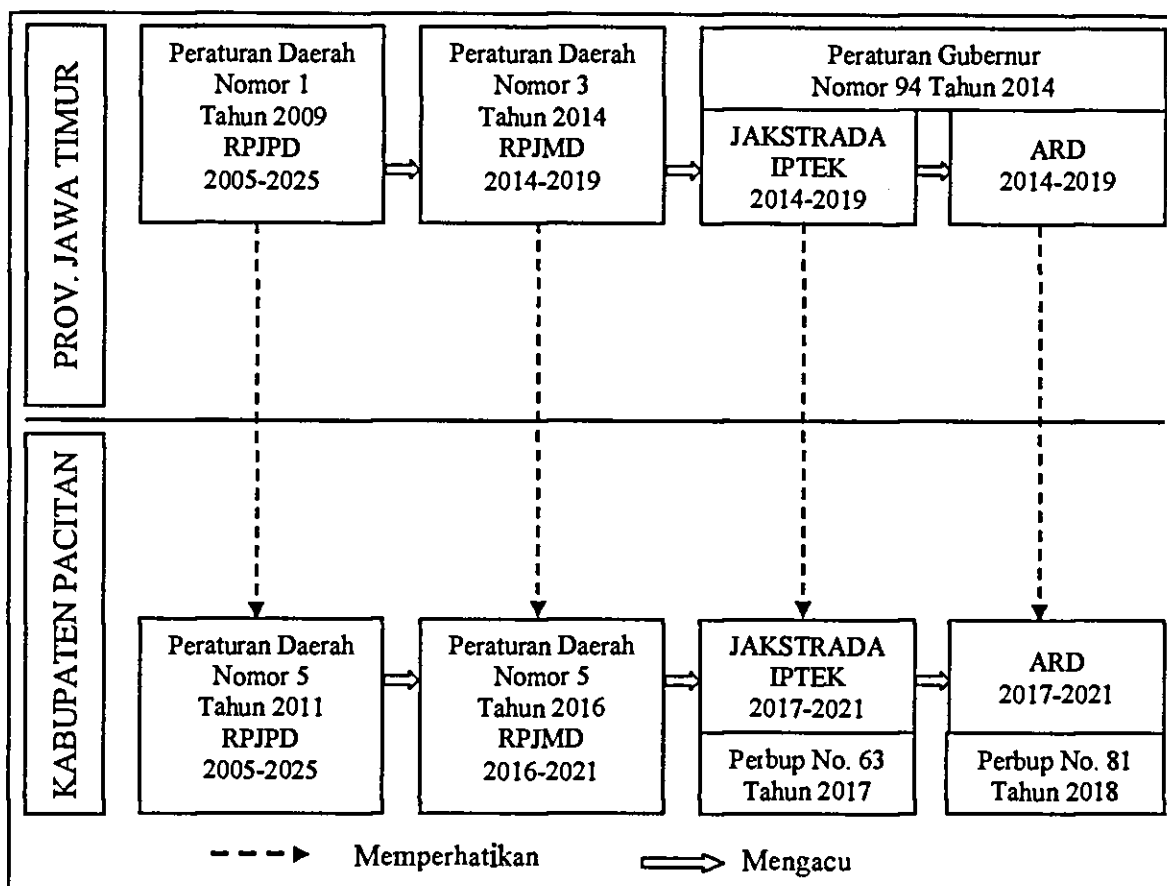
PROV. JAWA TIMUR

Peraturan Daerah Nomor 1 Tahun 2009 RPJPD 2005-2025

Peraturan Daerah Nomor 3 Tahun 2014 RPJMD 2014-2019

Peraturan Gubernur Nomor 94 Tahun 2014

JAKSTRADA IPTEK 2014-2019

ARD 2014-2019

KABUPATEN PACITAN

Peraturan Daerah Nomor 5 Tahun 2011 RPJPD 2005-2025

Peraturan Daerah Nomor 5 Tahun 2016 RPJMD 2016-2021

JAKSTRADA IPTEK 2017-2021

Perbup No. 63 Tahun 2017

ARD 2017-2021

Perbup No. 81 Tahun 2018

Memperhatikan

Mengacu